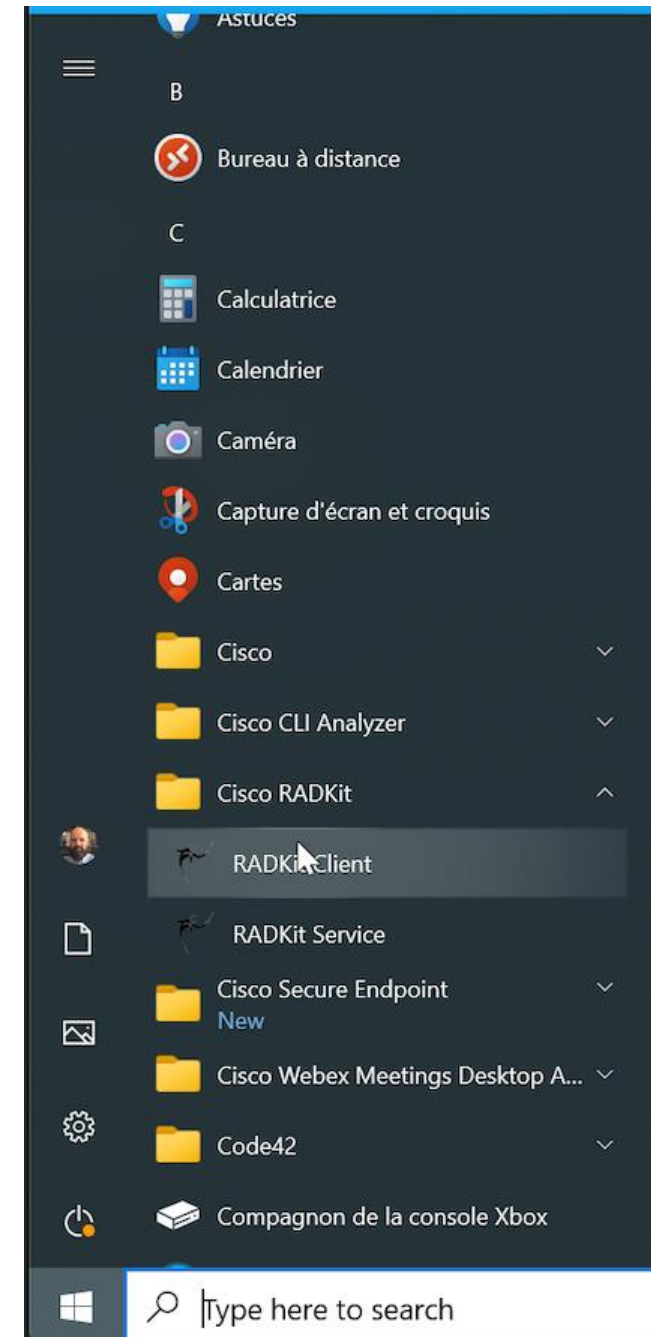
Astuces

B

Bureau à distance

C

Calculatrice

Calendrier

Caméra

Capture d'écran et croquis

Cartes

Cisco

Cisco CLI Analyzer

Cisco RADKit

RADKit Client

RADKit Service

Cisco Secure Endpoint
New

Cisco Webex Meetings Desktop A...

Code42

Compagnon de la console Xbox

Type here to search